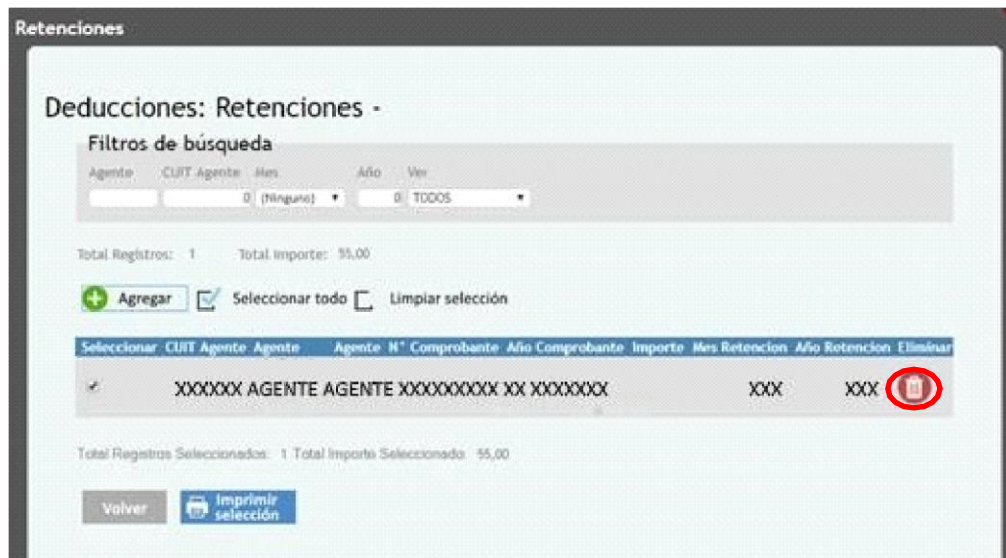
Retenciones

Deducciones: Retenciones -

Filtros de búsqueda

Agente CUIT Agente Mes Año Ver

0 (Ninguno) 0 TODOS

Total Registros: 1 Total Importe: 55,00

Agregar Seleccionar todo Limpiar selección

| Seleccionar | CUIT Agente | Agente | Agente | N° Comprobante | Año Comprobante | Importe | Mes Retencion | Año Retencion | Eliminar |
|---|---|---|---|---|---|---|---|---|---|
| ✔ | XXXXXX | AGENTE | AGENTE | XXXXXXXXX | XX | XXXXXXX | XXX | XXX | |

Total Registros Seleccionados: 1 Total Importe Seleccionado: 55,00

Volver Imprimir selección